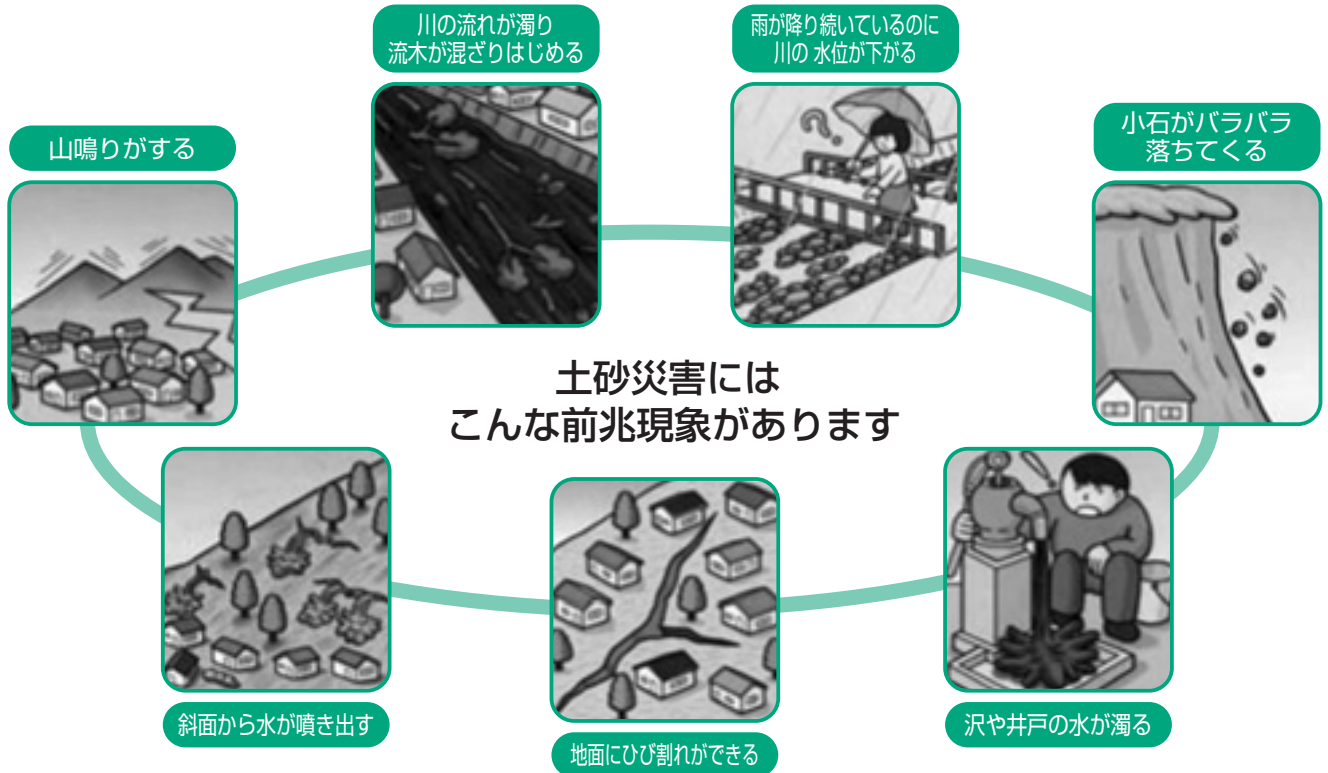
山鳴りがする

川の流れが濁り
流木が混ざりはじめる

雨が降り続いているのに
川の 水位が下がる

小石がバラバラ
落ちてくる

土砂災害には
こんな前兆現象があります

斜面から水が噴き出す

地面にひび割れができる

沢や井戸の水が濁る